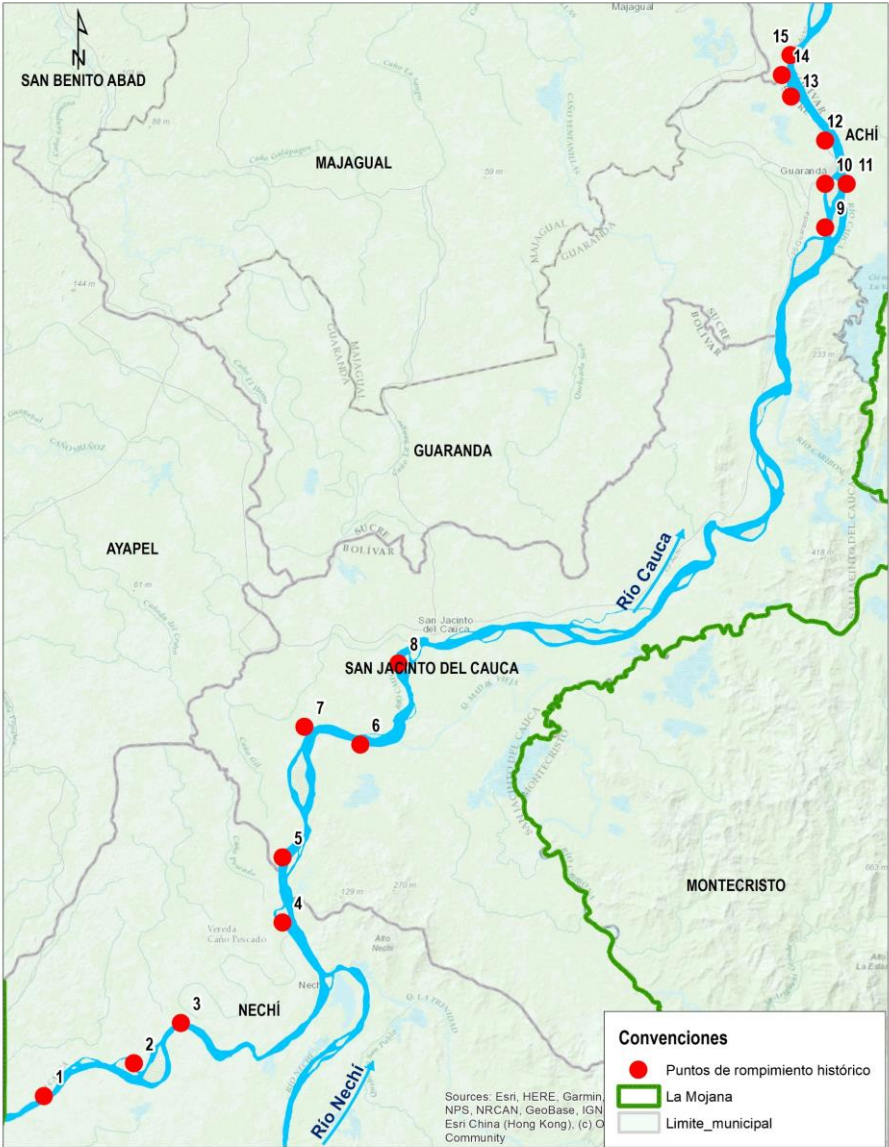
N

SAN BENITO ABAD

Majagual

15
14
13
12
ACHÍ
Guaranda
10
11
9

MAJAGUAL

GUARANDA

AYAPEL

SUCRE
BOLÍVAR

Río Cauca

San Jacinto del Cauca
8
SAN JACINTO DEL CAUCA

7
6

5

4

Vereda Caño Pescado

Alto Nechí

3
NECHÍ
2
1

Río Nechí

MONTECRISTO

Convenciones
Puntos de rompimiento histórico
La Mojana
Limite_municipal

Sources: Esri, HERE, Garmin, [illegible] NPS, NRCAN, GeoBase, IGN, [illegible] Esri China (Hong Kong), (c) O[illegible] Community